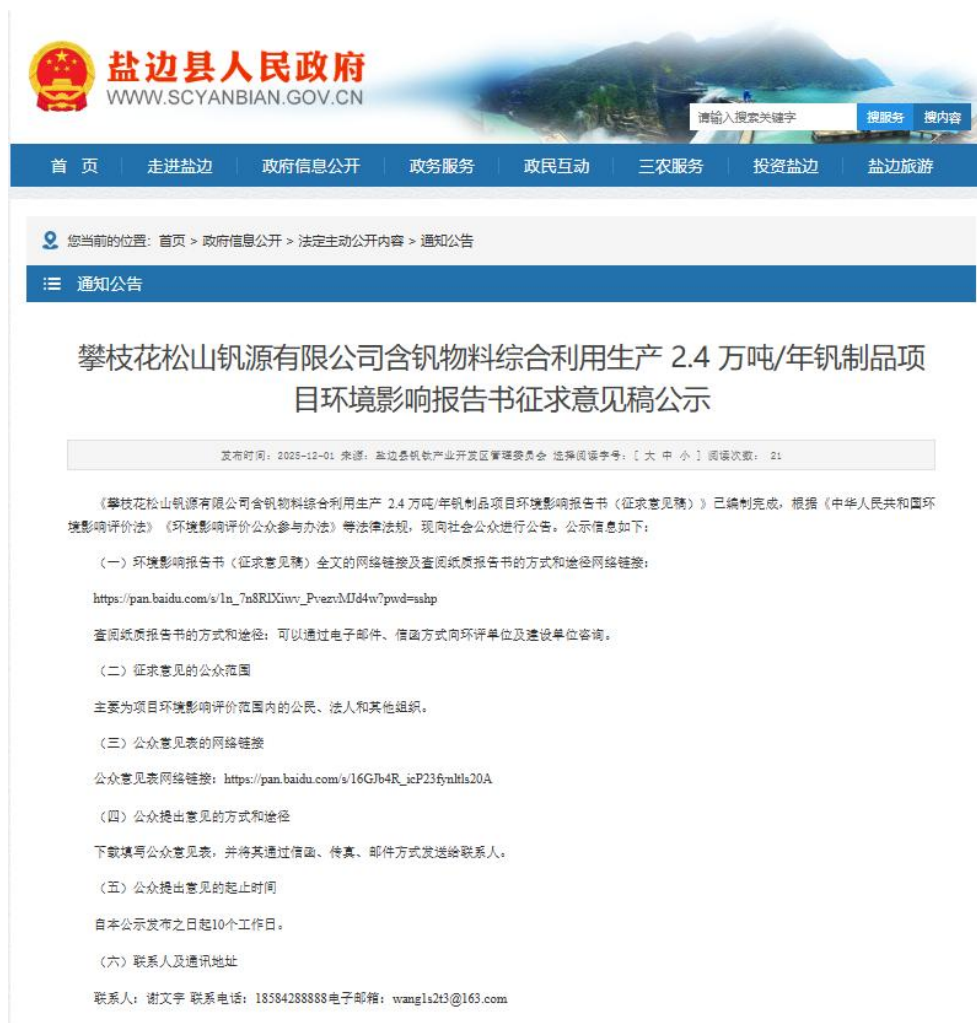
盐边县人民政府
WWW.SCYANBIAN.GOV.CN

请输入搜索关键字 搜服务 搜内容

首 页 走进盐边 政府信息公开 政务服务 政民互动 三农服务 投资盐边 盐边旅游

您当前的位置：首页 > 政府信息公开 > 法定主动公开内容 > 通知公告

通知公告

攀枝花松山钒源有限公司含钒物料综合利用生产 2.4 万吨/年钒制品项目环境影响报告书征求意见稿公示

发布时间：2025-12-01 来源：盐边县钒钛产业开发区管理委员会 选择阅读字号：[ 大 中 小 ] 阅读次数： 21

《攀枝花松山钒源有限公司含钒物料综合利用生产 2.4 万吨/年钒制品项目环境影响报告书（征求意见稿）》已编制完成，根据《中华人民共和国环境影响评价法》《环境影响评价公众参与办法》等法律法规，现向社会公众进行公告。公示信息如下：

（一）环境影响报告书（征求意见稿）全文的网络链接及查阅纸质报告书的方式和途径网络链接：

https://pan.baidu.com/s/1n_7n8RIXiwv_PvezvMJd4w?pwd=sshp

查阅纸质报告书的方式和途径：可以通过电子邮件、信函方式向环评单位及建设单位咨询。

（二）征求意见的公众范围

主要为项目环境影响评价范围内的公民、法人和其他组织。

（三）公众意见表的网络链接

公众意见表网络链接：https://pan.baidu.com/s/16GJb4R_icP23fynltls20A

（四）公众提出意见的方式和途径

下载填写公众意见表，并将其通过信函、传真、邮件方式发送给联系人。

（五）公众提出意见的起止时间

自本公示发布之日起10个工作日。

（六）联系人及通讯地址

联系人：谢文宇 联系电话：18584288888电子邮箱：wang1s2t3@163.com